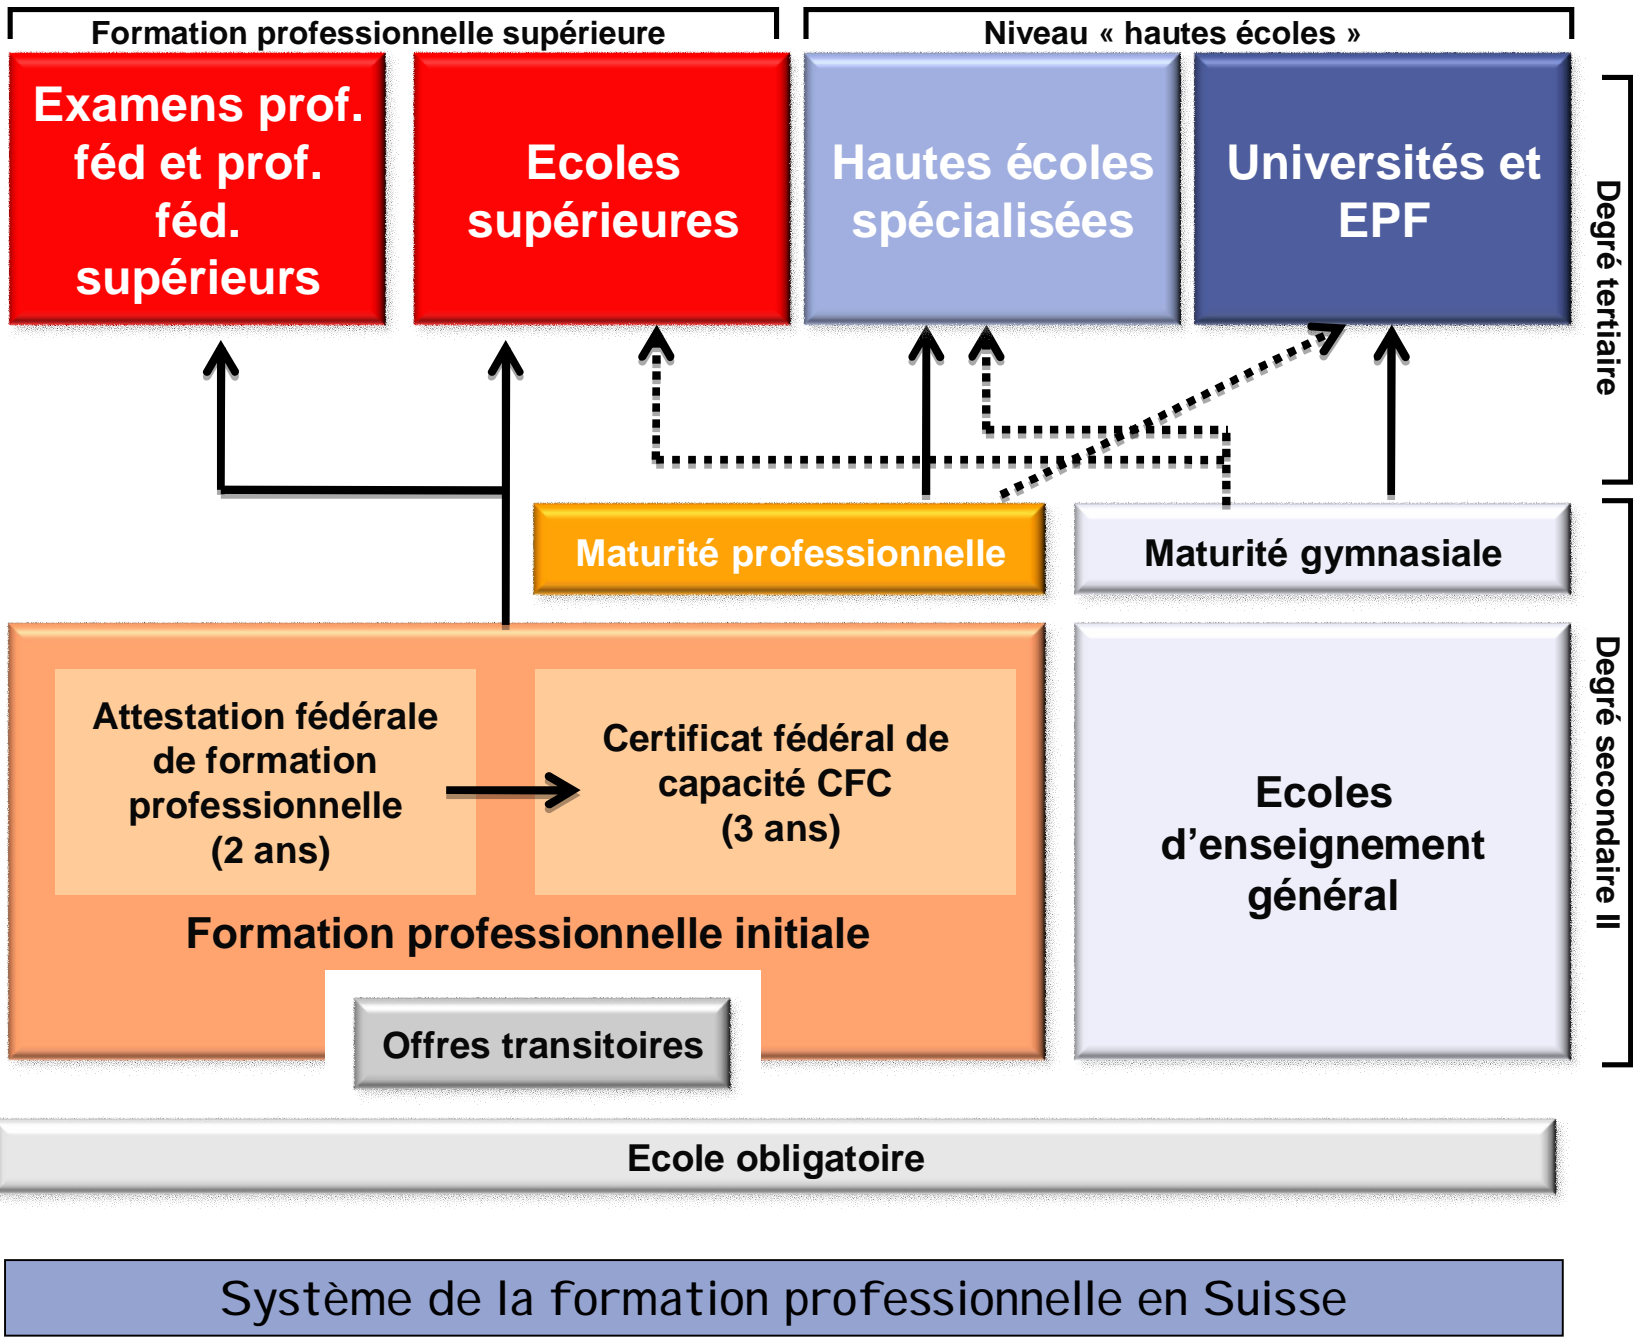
Formation professionnelle supérieure

Niveau « hautes écoles »

Examens prof. féd et prof. féd. supérieurs

Ecoles supérieures

Hautes écoles spécialisées

Universités et EPF

Degré tertiaire

Maturité professionnelle

Maturité gymnasiale

Attestation fédérale de formation professionnelle (2 ans)

Certificat fédéral de capacité CFC (3 ans)

Formation professionnelle initiale

Ecoles d'enseignement général

Degré secondaire II

Offres transitoires

Ecole obligatoire

Système de la formation professionnelle en Suisse